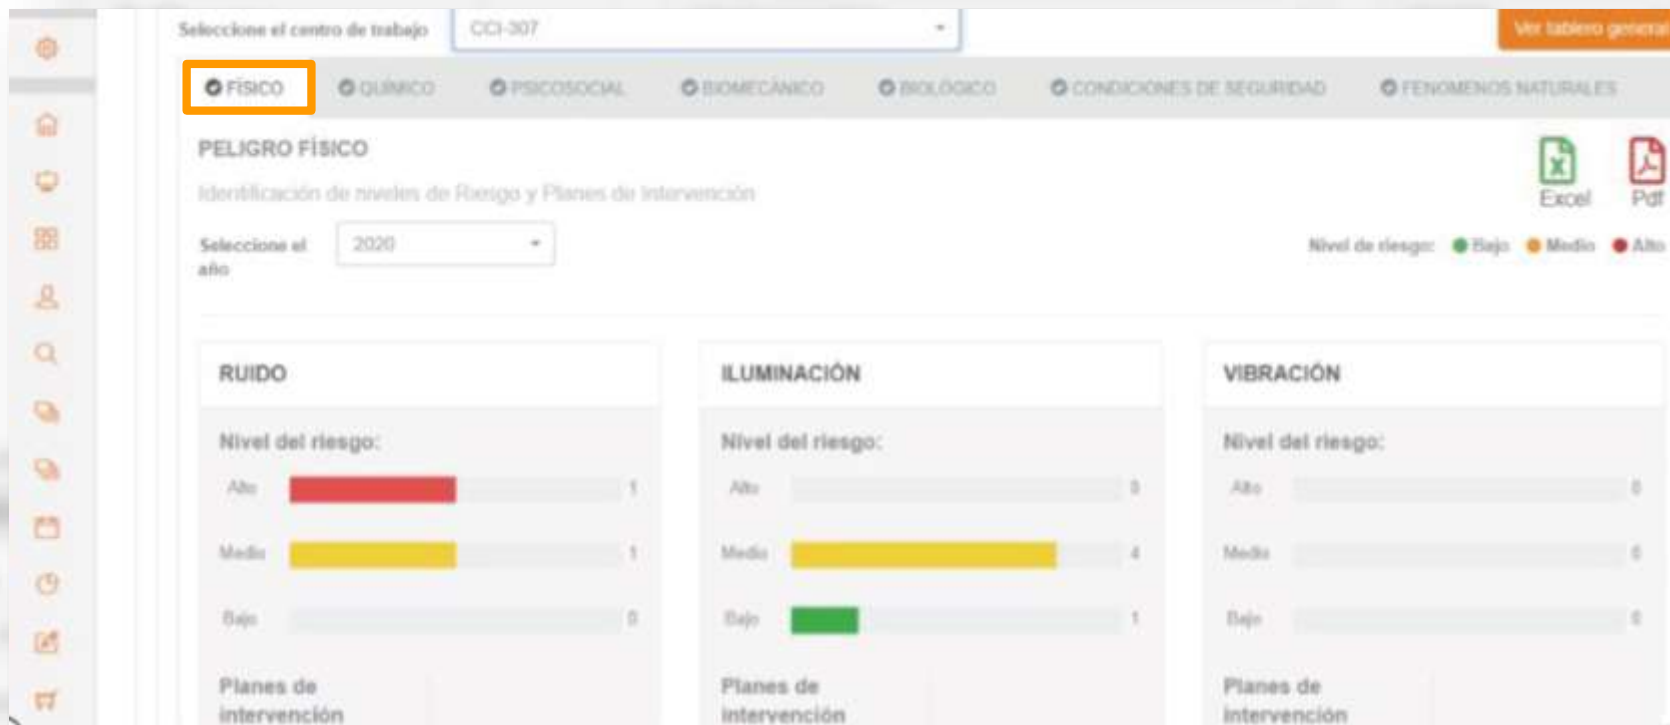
Seleccione el centro de trabajo CCI-307

Ver tablero general

FÍSICO QUÍMICO PSICOSOCIAL BIOMECÁNICO BIOLÓGICO CONDICIONES DE SEGURIDAD FENÓMENOS NATURALES

PELIGRO FÍSICO

Identificación de niveles de Riesgo y Planes de intervención

Excel Pdf

Seleccione el año 2020

Nivel de riesgo: Bajo Medio Alto

RUIDO

Nivel del riesgo:

Alto 1

Medio 1

Bajo 0

Planes de intervención

ILUMINACIÓN

Nivel del riesgo:

Alto 0

Medio 4

Bajo 1

Planes de intervención

VIBRACIÓN

Nivel del riesgo:

Alto 0

Medio 0

Bajo 0

Planes de intervención